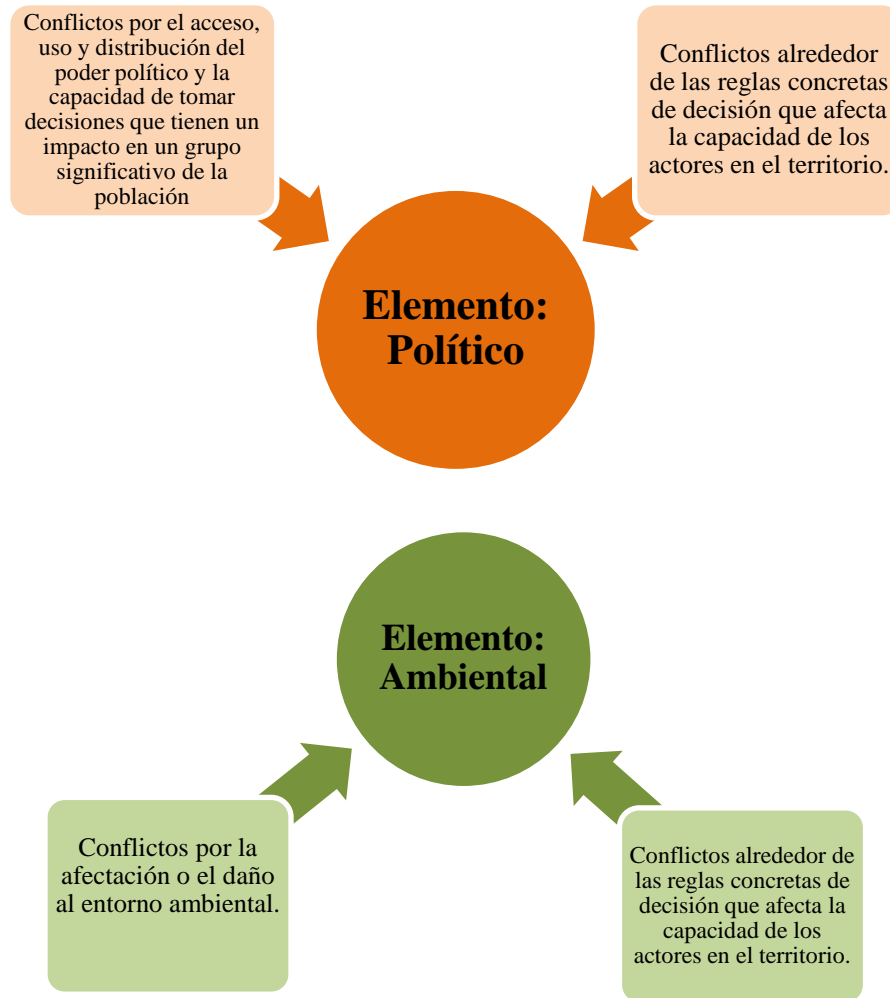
Conflictos por el acceso, uso y distribución del poder político y la capacidad de tomar decisiones que tienen un impacto en un grupo significativo de la población

Conflictos alrededor de las reglas concretas de decisión que afecta la capacidad de los actores en el territorio.

Elemento: Político

Elemento: Ambiental

Conflictos por la afectación o el daño al entorno ambiental.

Conflictos alrededor de las reglas concretas de decisión que afecta la capacidad de los actores en el territorio.